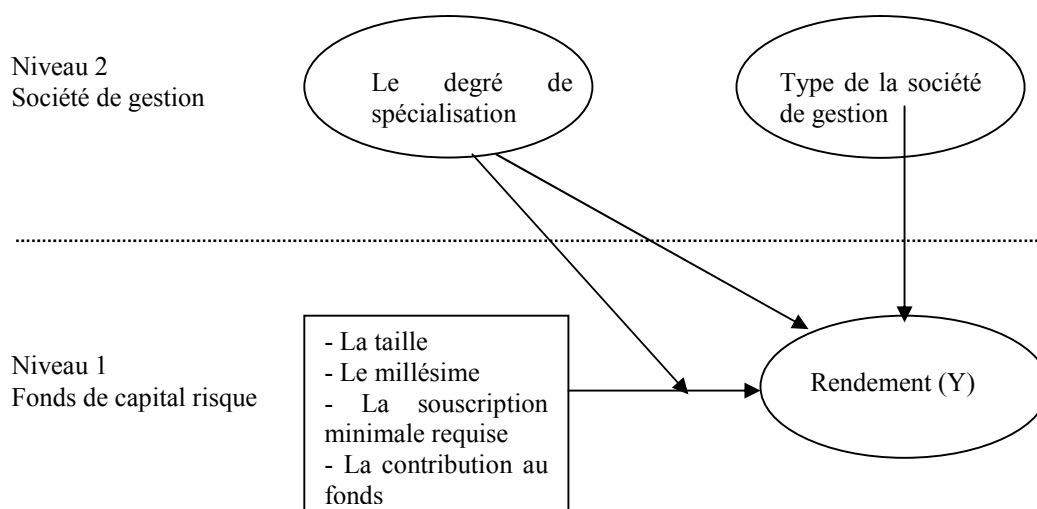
Niveau 2
Société de gestion

Le degré de spécialisation

Type de la société de gestion

Niveau 1
Fonds de capital risque

- La taille
- Le millésime
- La souscription minimale requise
- La contribution au fonds

Rendement (Y)